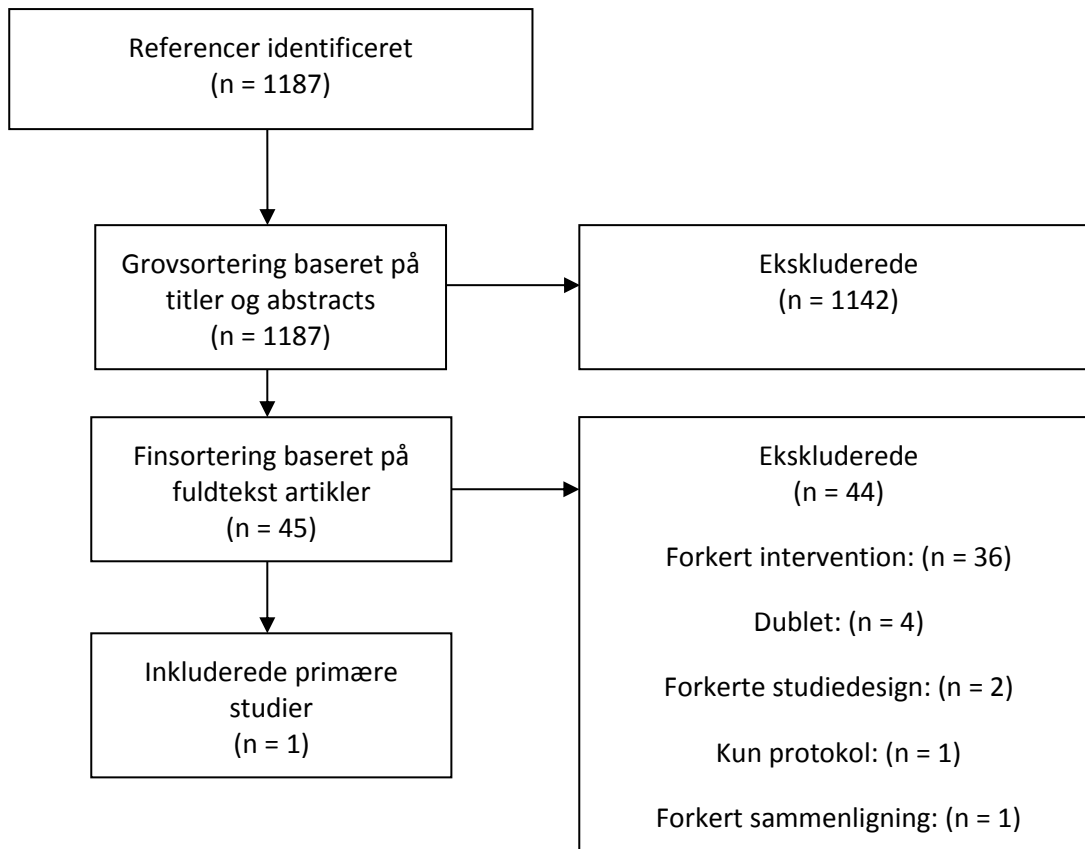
Referencer identificeret
(n = 1187)

Grovsortering baseret på titler og abstracts
(n = 1187)

Ekskluderede
(n = 1142)

Finsortering baseret på fuldtekst artikler
(n = 45)

Ekskluderede
(n = 44)

Forkert intervention: (n = 36)

Dublet: (n = 4)

Forkerte studiedesign: (n = 2)

Kun protokol: (n = 1)

Forkert sammenligning: (n = 1)

Inkluderede primære studier
(n = 1)